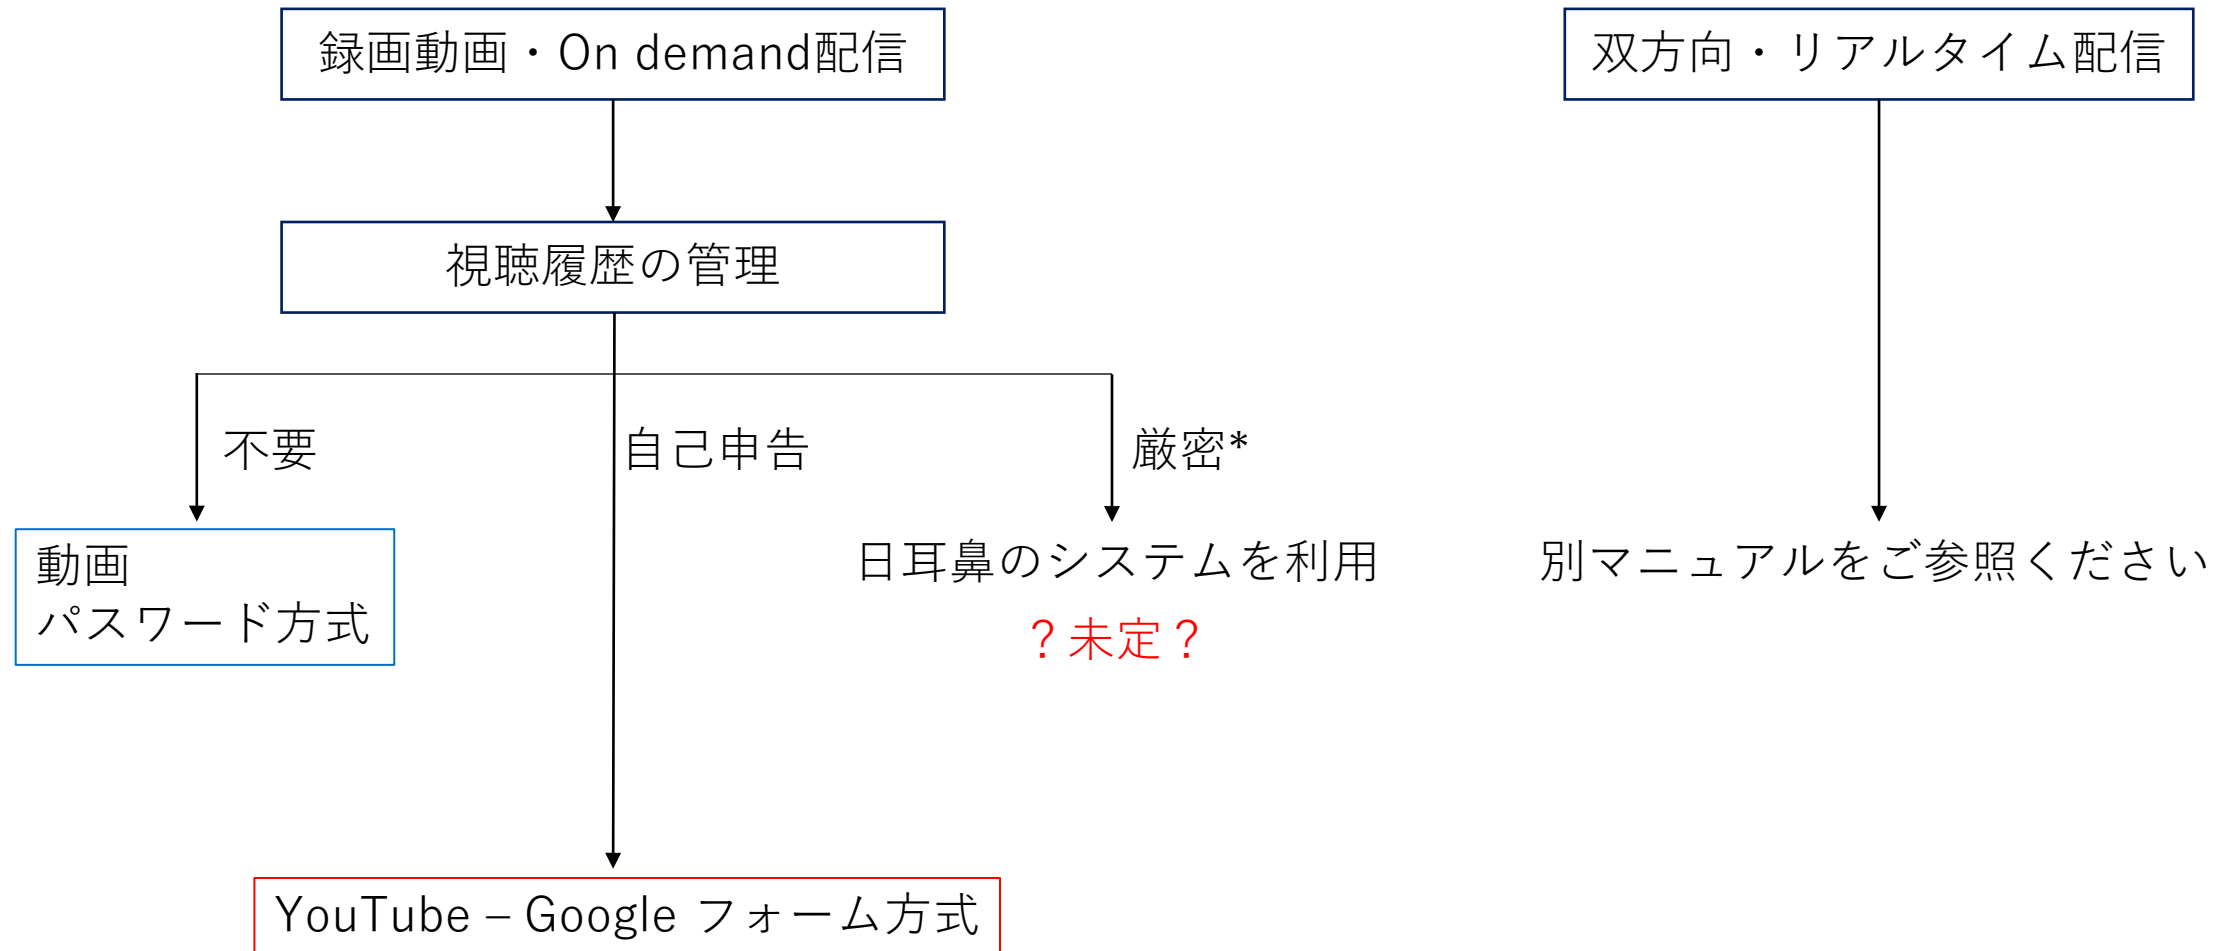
録画動画・On demand配信

双方向・リアルタイム配信

視聴履歴の管理

不要

自己申告

厳密*

動画
パスワード方式

日耳鼻のシステムを利用

？未定？

別マニュアルをご参照ください

YouTube – Google フォーム方式